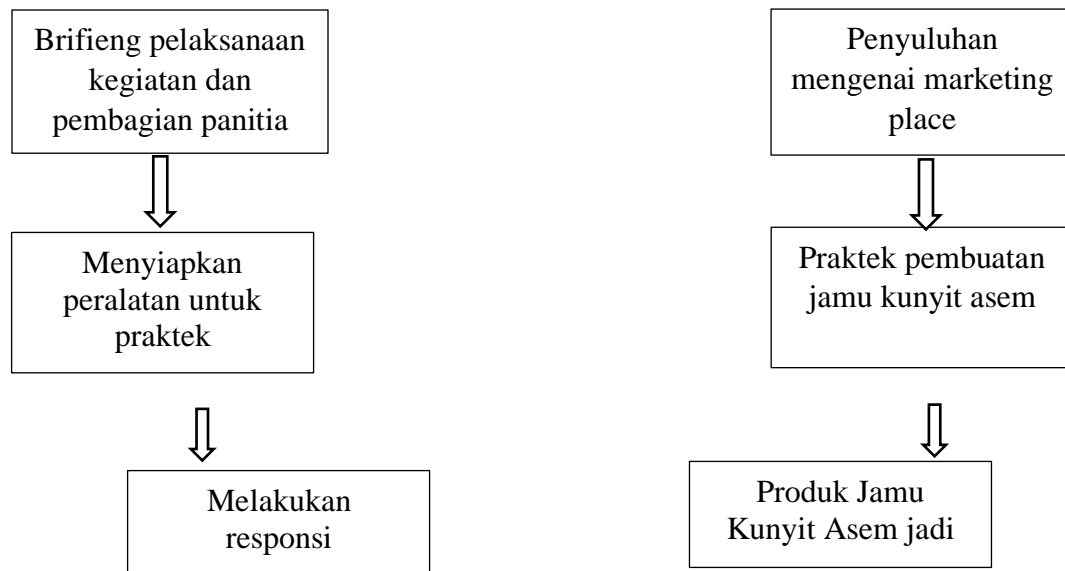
Brifieng pelaksanaan kegiatan dan pembagian panitia

Menyiapkan peralatan untuk praktek

Melakukan responsi

Penyuluhan mengenai marketing place

Praktek pembuatan jamu kunyit asem

Produk Jamu Kunyit Asem jadi